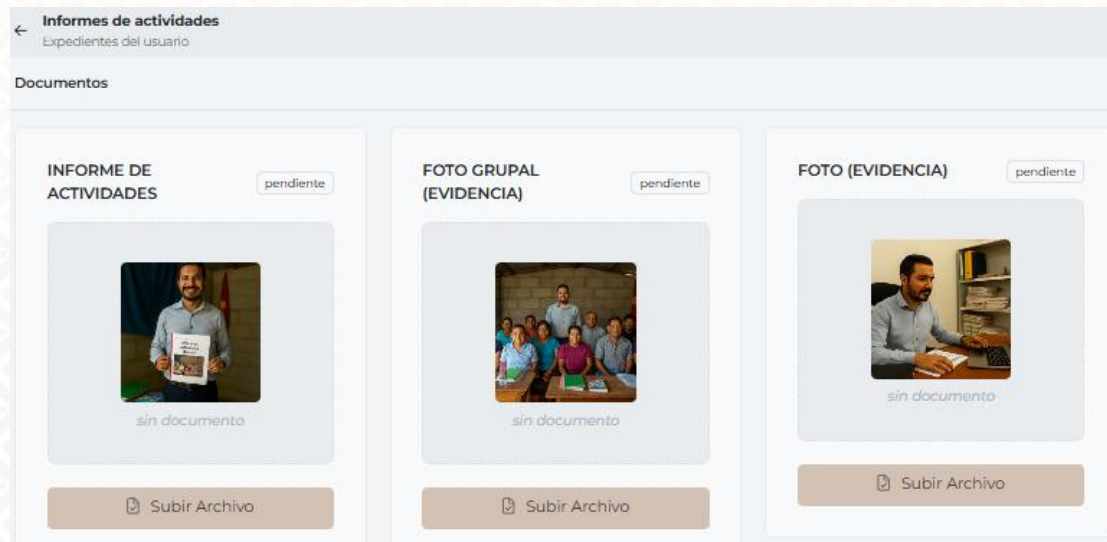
← Informes de actividades
Expedientes del usuario

Documentos

INFORME DE ACTIVIDADES pendiente

sin documento

Subir Archivo

FOTO GRUPAL (EVIDENCIA) pendiente

sin documento

Subir Archivo

FOTO (EVIDENCIA) pendiente

sin documento

Subir Archivo